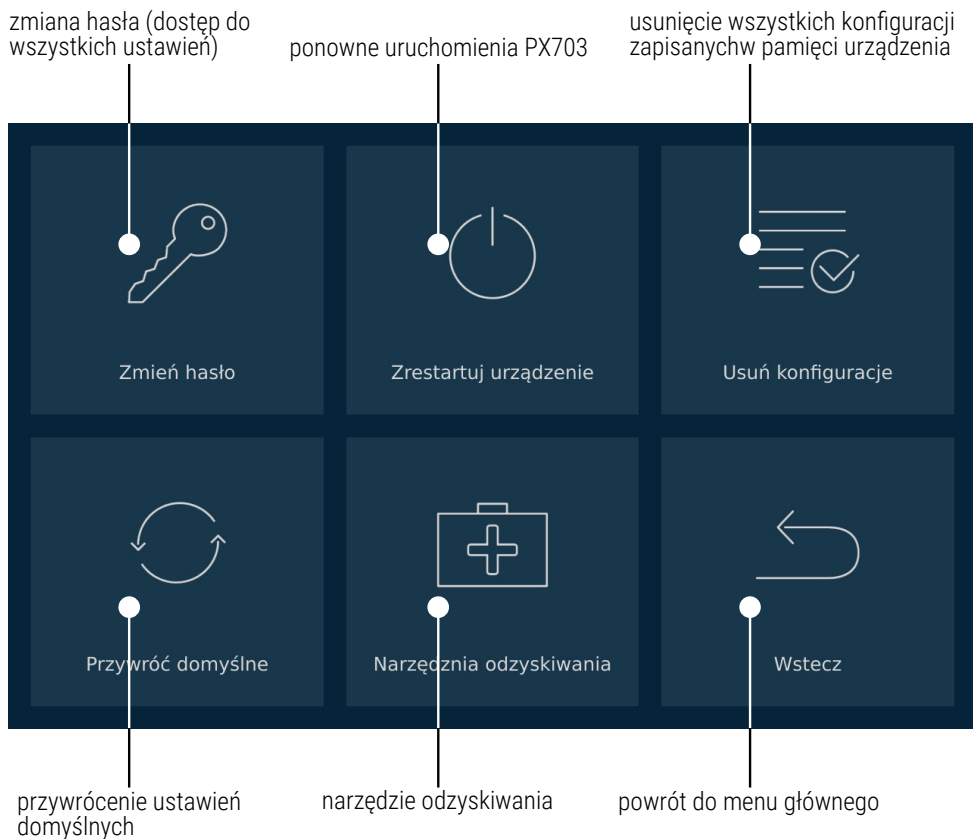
zmiana hasła (dostęp do wszystkich ustawień)

ponowne uruchomienia PX703

usunięcie wszystkich konfiguracji zapisanychw pamięci urządzenia

Zmień hasło

Zrestartuj urządzenie

Usuń konfiguracje

Przywróć domyślne

Narzędznia odzyskiwania

Wstecz

przywrócenie ustawień domyślnych

narzędzie odzyskiwania

powrót do menu głównego